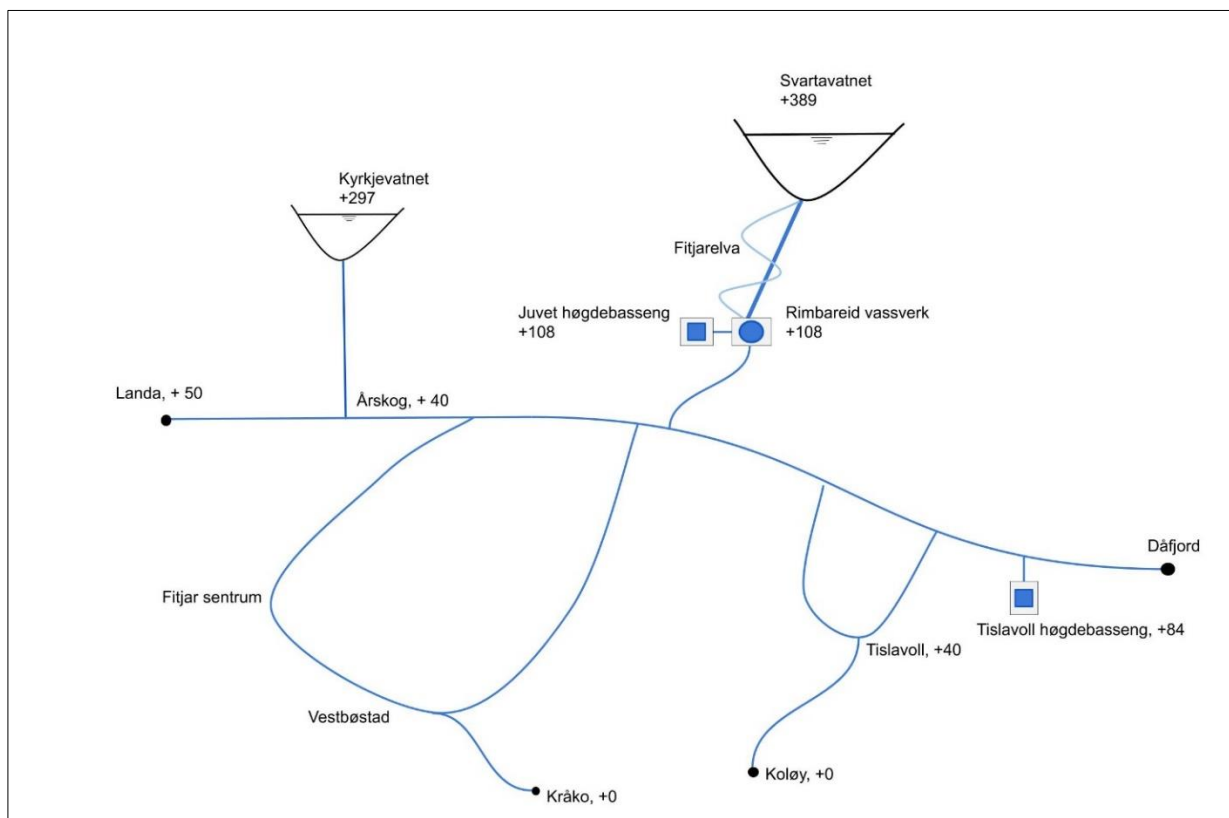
Svartavatnet
+389

Kyrkjevatnet
+297

Fitjarelva

Juvet høgdebasseng
+108

Rimbareid vassverk
+108

Landa, + 50

Årskog, + 40

Dåfjord

Fitjar sentrum

Tislavoll høgdebasseng, +84

Tislavoll, +40

Vestbøstad

Koløy, +0

Kråko, +0